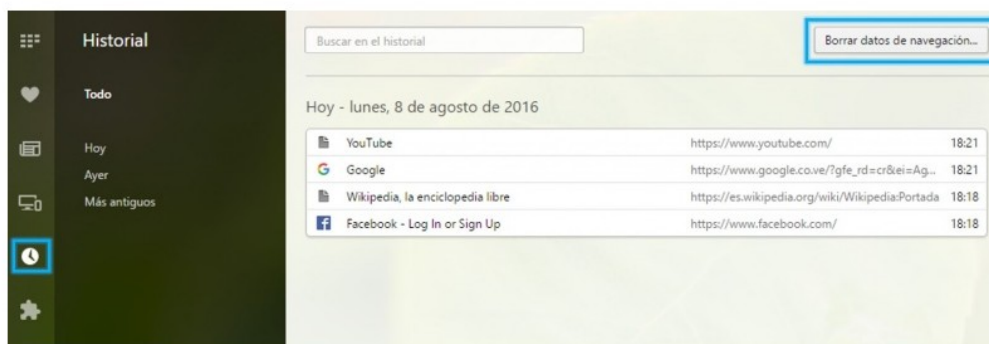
Historial

Todo

Hoy
Ayer
Más antiguos

Buscar en el historial

Borrar datos de navegación...

Hoy - lunes, 8 de agosto de 2016

| | | | |
|---|---|---|---|
| | YouTube | https://www.youtube.com/ | 18:21 |
| G | Google | https://www.google.co.ve/?gfe_rd=cr&ei=Ag... | 18:21 |
| | Wikipedia, la enciclopedia libre | https://es.wikipedia.org/wiki/Wikipedia:Portada | 18:18 |
| f | Facebook - Log In or Sign Up | https://www.facebook.com/ | 18:18 |